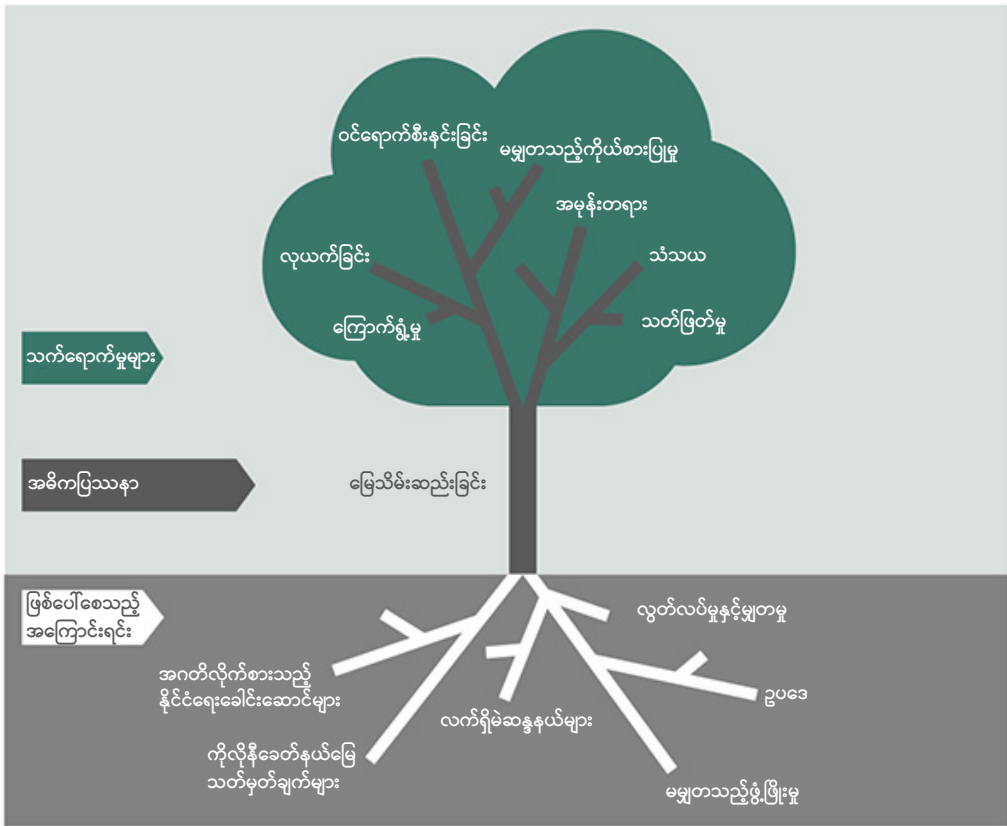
ဝင်ရောက်စီးနင်းခြင်း
မမျှတသည့်ကိုယ်စားပြုမှု
အမုန်းတရား
လုယက်ခြင်း
သံသယ
ကြောက်ရွံ့မှု
သတ်ဖြတ်မှု
သက်ရောက်မှုများ
အဓိကပြဿနာ
မြေသိမ်းဆည်းခြင်း
ဖြစ်ပေါ်စေသည့်အကြောင်းရင်း
လွတ်လပ်မှုနှင့်မျှတမှု
အဂတိလိုက်စားသည့်နိုင်ငံရေးခေါင်းဆောင်များ
ဥပဒေ
လက်ရှိမဲဆန္ဒနယ်များ
ကိုလိုနီခေတ်နယ်မြေသတ်မှတ်ချက်များ
မမျှတသည့်ဖွံ့ဖြိုးမှု